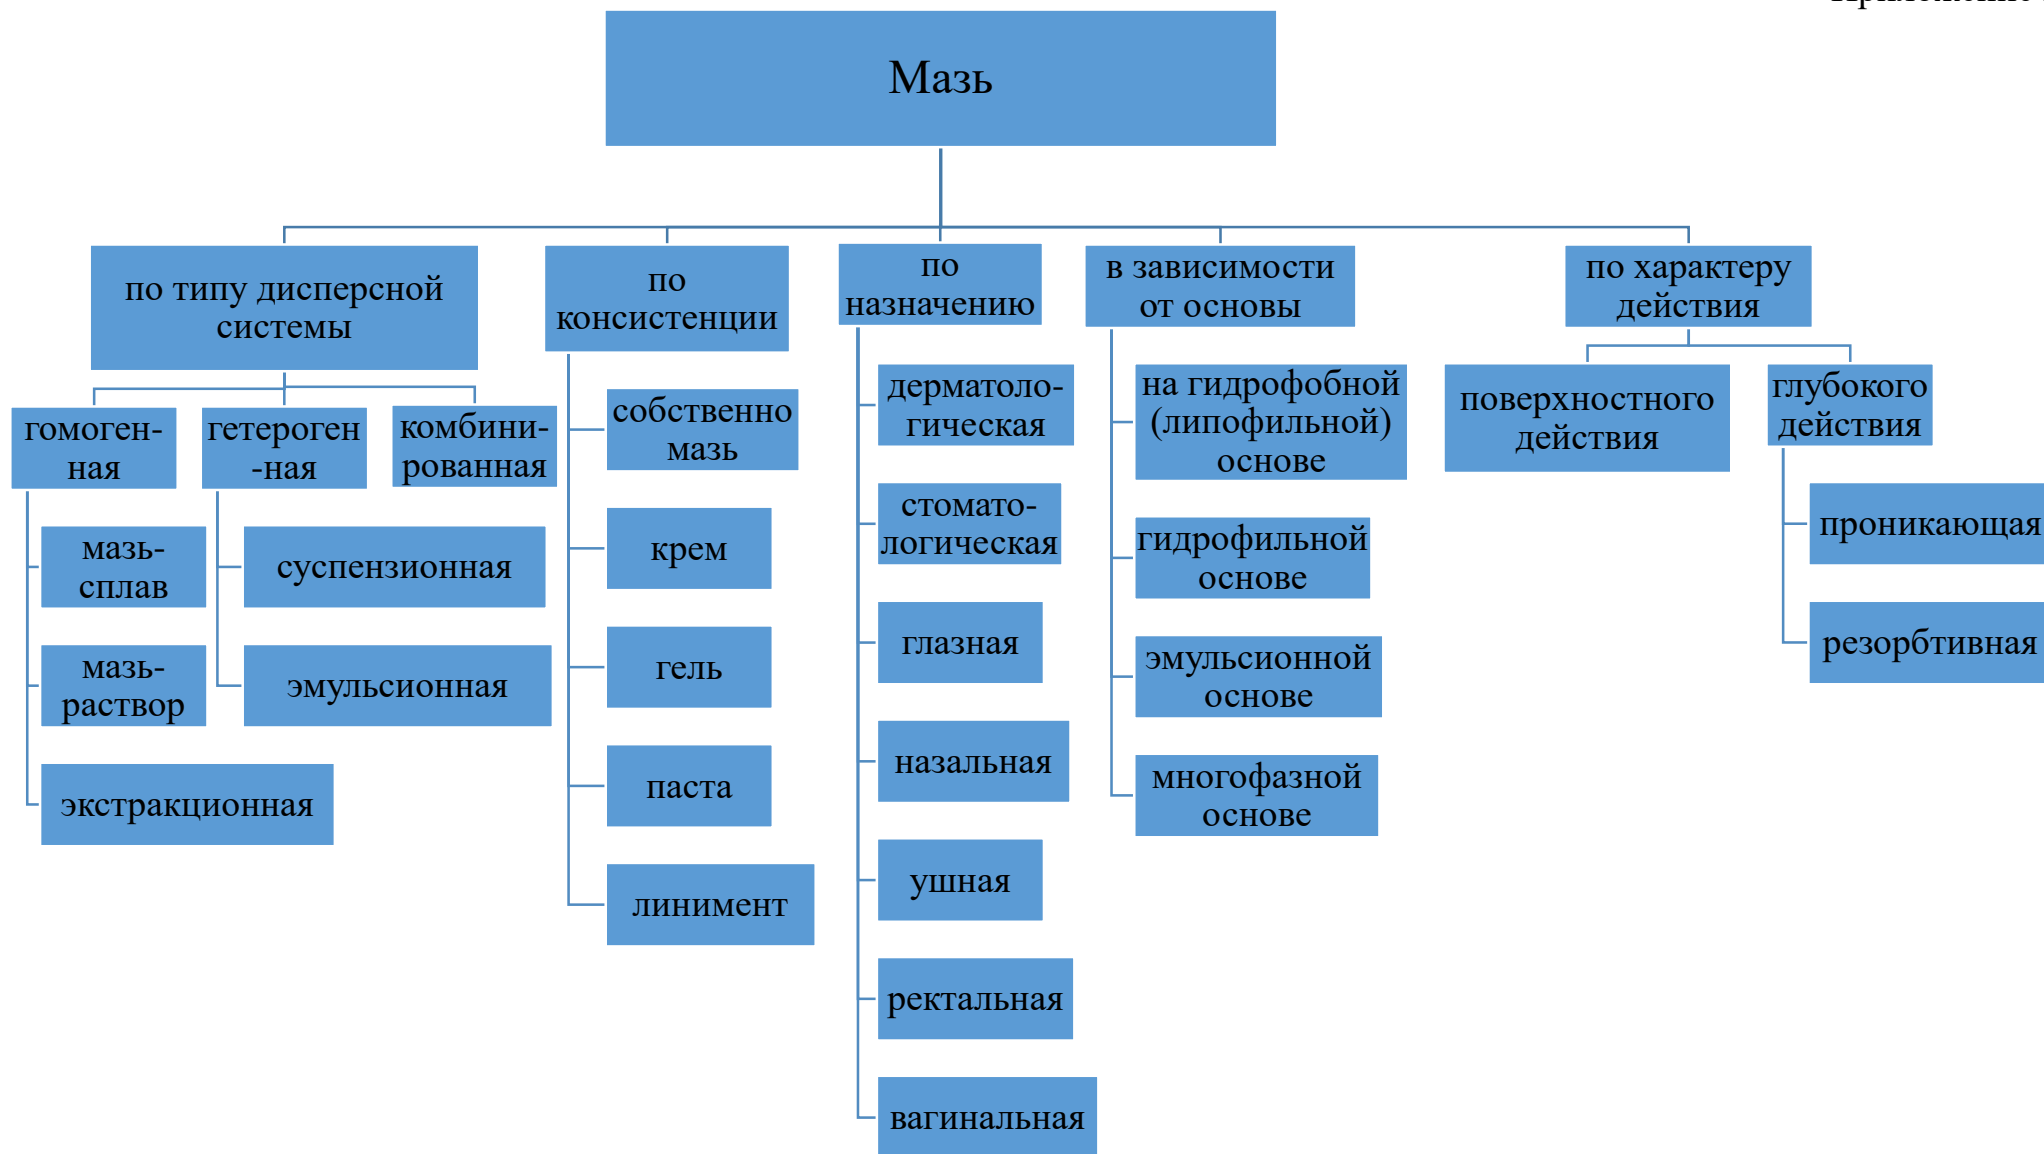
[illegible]

Мазь

по типу дисперсной системы

гомоген-ная

мазь-сплав

мазь-раствор

экстракционная

гетероген-ная

суспензионная

эмульсионная

комбини-рованная

по консистенции

собственно мазь

крем

гель

паста

линимент

по назначению

дерматоло-гическая

стомато-логическая

глазная

назальная

ушная

ректальная

вагинальная

в зависимости от основы

на гидрофобной (липофильной) основе

гидрофильной основе

эмульсионной основе

многофазной основе

по характеру действия

поверхностного действия

глубокого действия

проникающая

резорбтивная